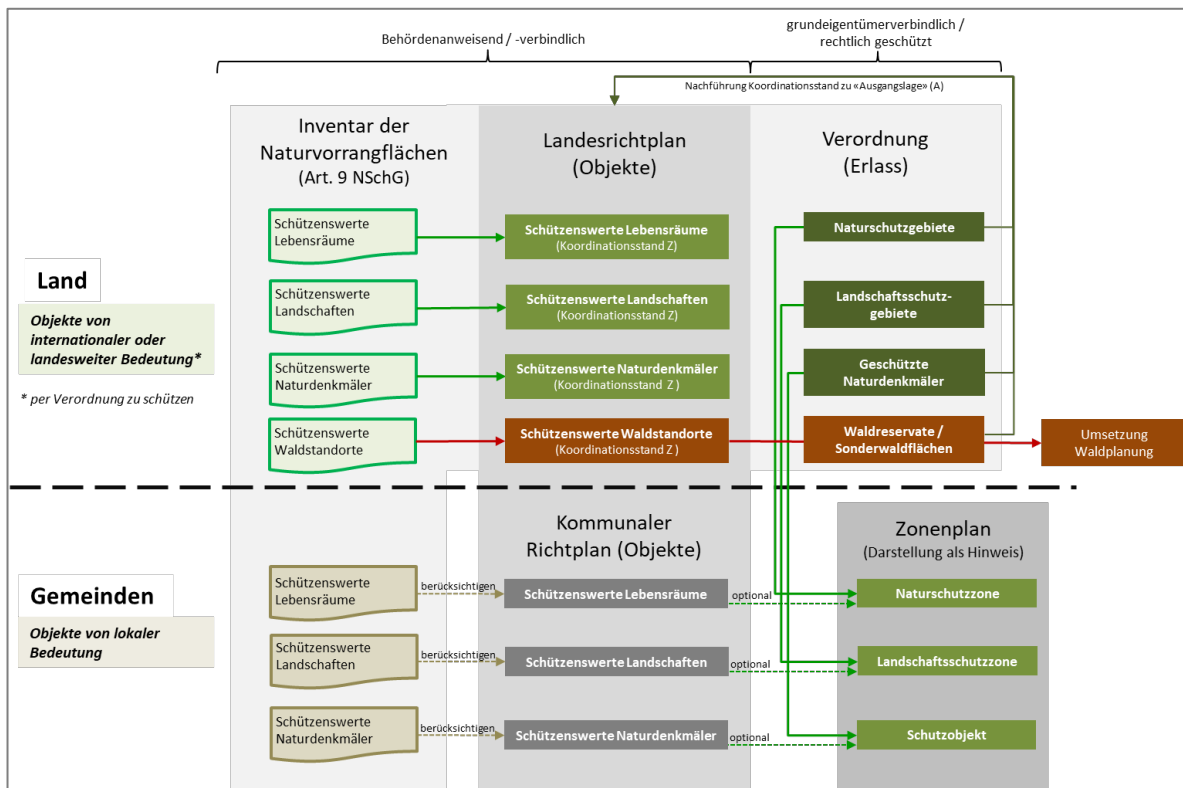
Behördenanweisend / -verbindlich

grundeigentümerverbindlich / rechtlich geschützt

Nachführung Koordinationsstand zu «Ausgangslage» (A)

Inventar der Naturvorrangflächen (Art. 9 NSchG)

Landesrichtplan (Objekte)

Verordnung (Erlass)

Land

Objekte von internationaler oder landesweiter Bedeutung*

* per Verordnung zu schützen

Schützenswerte Lebensräume

Schützenswerte Lebensräume (Koordinationsstand Z)

Naturschutzgebiete

Schützenswerte Landschaften

Schützenswerte Landschaften (Koordinationsstand Z)

Landschaftsschutzgebiete

Schützenswerte Naturdenkmäler

Schützenswerte Naturdenkmäler (Koordinationsstand Z )

Geschützte Naturdenkmäler

Schützenswerte Waldstandorte

Schützenswerte Waldstandorte (Koordinationsstand Z )

Waldreservate / Sonderwaldflächen

Umsetzung Waldplanung

Kommunaler Richtplan (Objekte)

Zonenplan (Darstellung als Hinweis)

Gemeinden

Objekte von lokaler Bedeutung

Schützenswerte Lebensräume

berücksichtigen

Schützenswerte Lebensräume

optional

Naturschutzzone

Schützenswerte Landschaften

berücksichtigen

Schützenswerte Landschaften

optional

Landschaftsschutzzone

Schützenswerte Naturdenkmäler

berücksichtigen

Schützenswerte Naturdenkmäler

optional

Schutzobjekt